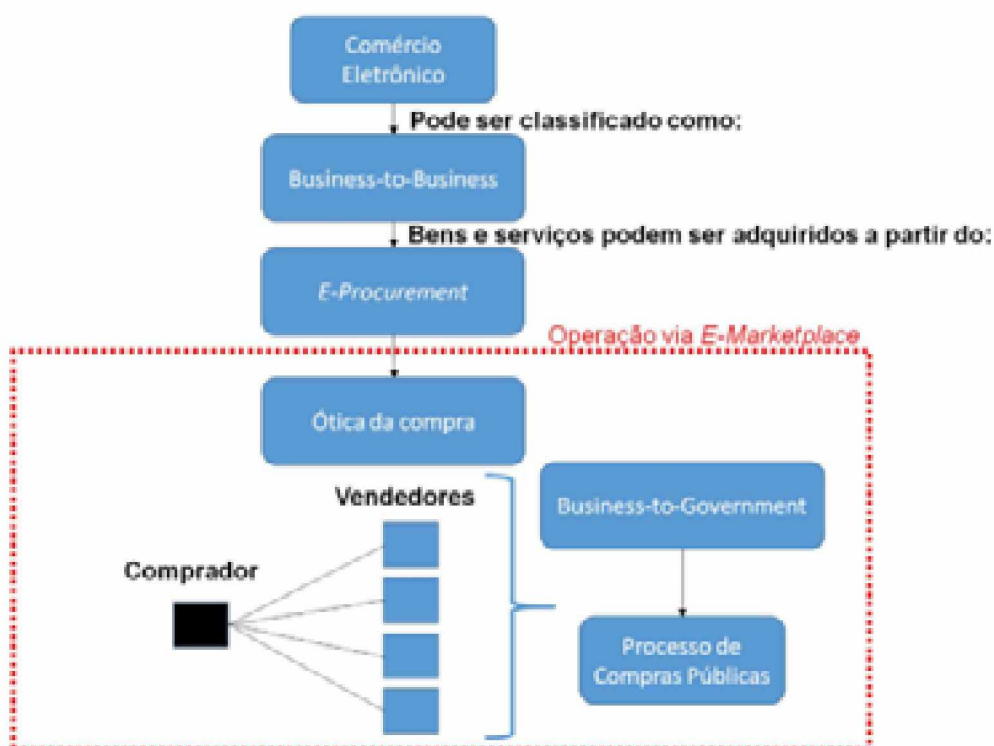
Comércio Eletrônico

Pode ser classificado como:

Business-to-Business

Bens e serviços podem ser adquiridos a partir do:

E-Procurement

Operação via E-Marketplace

Ótica da compra

Vendedores

Comprador

Business-to-Government

Processo de Compras Públicas